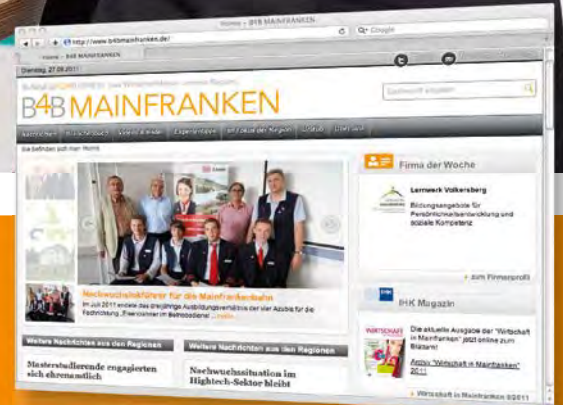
Home - B4B MAINFRANKEN

http://www.b4bmainfranken.de/

Google

Home - B4B MAINFRANKEN

Dienstag, 27.09.2011

Suchbegriff eingeben

B4B MAINFRANKEN

Nachrichten | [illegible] | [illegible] | Expertentipps | Im Fokus der Region | Jobs | Über uns

Sie befinden sich hier: Home

Nachwuchsführer für die Mainfrankenbahn

Im Juli 2011 endete das dreijährige Ausbildungsverhältnis der vier Azubis für die Fachrichtung „Eisenbahner im Betriebsdienst“ ... mehr

Firma der Woche

Lernwerk Volkersberg

Bildungsangebote für Persönlichkeitsentwicklung und soziale Kompetenz

zum Firmenprofil

IHK Magazin

Die aktuelle Ausgabe der "Wirtschaft in Mainfranken" jetzt online zum Blättern!

Archiv "Wirtschaft in Mainfranken" 2011

Wirtschaft in Mainfranken 9/2011

Weitere Nachrichten aus den Regionen

Masterstudierende engagierten sich ehrenamtlich

Weitere Nachrichten aus den Regionen

Nachwuchssituation im Hightech-Sektor bleibt